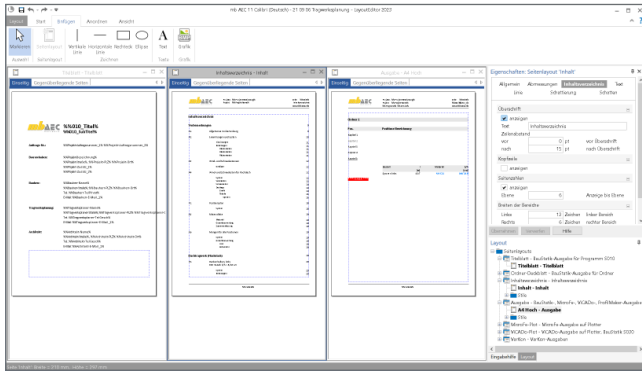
mb AEC 11 Calibri (Deutsch) - 27.09.10 Tragwerksplanung - LayoutEditor 2010

Datei Start Einfügen Anordnen Ansicht

Markieren Seitenlayout Vertikale Linie Horizontale Linie Rechteck Ellipse Text Grafik

Auswahl Seitenlayout Zeichnen Texte Grafik

Titelblatt - Titelblatt

Einstellung Gegenüberliegende Seiten

Inhaltsverzeichnis - Inhalt

Einstellung Gegenüberliegende Seiten

Ausgabe - A4 Hoch

Einstellung Gegenüberliegende Seiten

Inhaltsverzeichnis

Positionsbeschreibung

Eigenschaften: Seitenlayout 'Inhalt'

Allgemein Abmessungen Inhaltsverzeichnis Text

Linie Schriftung Schriften

Überschrift

anzeigen

Text Inhaltsverzeichnis

Zeilenabstand

vor 0 pt vor Überschrift

nach 15 pt nach Überschrift

Kopfzeile

anzeigen

Seitenangaben

anzeigen

Breite 6 Angabe bis Ebene

Breiten der Bereiche

Links 12 Zeichen linker Bereich

Rechts 6 Zeichen rechter Bereich

Übernehmen Verwerfen Hilfe

Layout

Seitenlayouts

Titelblatt - BauStatik-Ausgabe für Programm 2010

Titelblatt - Titelblatt

Ordner-Deckblatt - BauStatik-Ausgabe für Ordner

Inhaltsverzeichnis - Inhaltsverzeichnis

Inhalt - Inhalt

Zeile

Ausgabe - BauStatik, MicroFe, ViCADo, ProfiMaker-Ausgabe

A4 Hoch - Ausgabe

Zeile

MicroFe-Plot - MicroFe-Ausgabe auf Plotter

ViCADo-Plot - ViCADo-Ausgabe auf Plotter, BauStatik 2010

Vorlfon - Vorlfon-Ausgabe

Eingabehilfe Layout